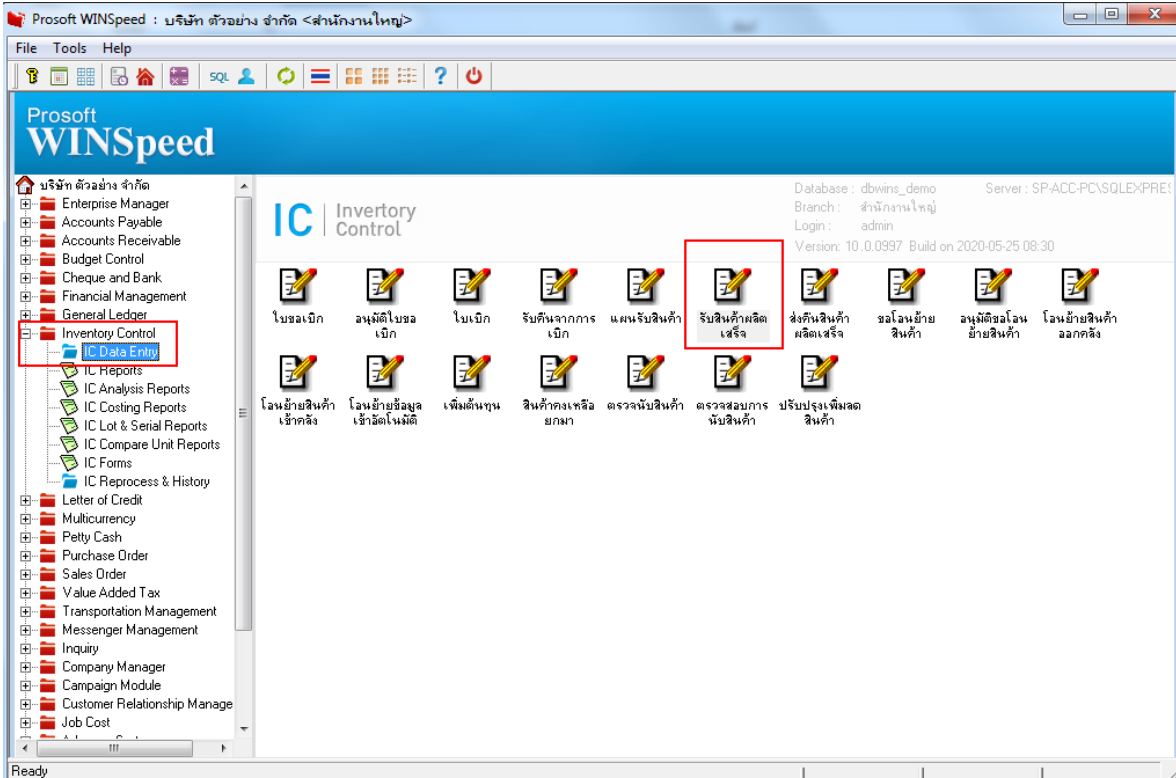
Prosoft WINSpeed : บริษัท ตัวอย่าง จำกัด <สำนักงานใหญ่>

File Tools Help

SQL

Prosoft
WINSpeed

บริษัท ตัวอย่าง จำกัด
Enterprise Manager
Accounts Payable
Accounts Receivable
Budget Control
Cheque and Bank
Financial Management
General Ledger
Inventory Control
IC Data Entry
IC Reports
IC Analysis Reports
IC Costing Reports
IC Lot & Serial Reports
IC Compare Unit Reports
IC Forms
IC Reprocess & History
Letter of Credit
Multicurrency
Petty Cash
Purchase Order
Sales Order
Value Added Tax
Transportation Management
Messenger Management
Inquiry
Company Manager
Campaign Module
Customer Relationship Manage
Job Cost

IC | Invertory Control

Database : dbwins_demo
Branch : สำนักงานใหญ่
Login : admin
Version: 10.0.0997 Build on 2020-05-25 08:30
Server : SP-ACC-PC\SQLEXPRES

ใบขอเบิก
อนุมัติใบขอเบิก
ใบเบิก
รับคืนจากการเบิก
แผนรับสินค้า
รับสินค้าผลิตเสร็จ
ส่งคืนสินค้าผลิตเสร็จ
ขอโอนย้ายสินค้า
อนุมัติขอโอนย้ายสินค้า
โอนย้ายสินค้าออกคลัง
โอนย้ายสินค้าเข้าคลัง
โอนย้ายข้อมูลเข้าอัตโนมัติ
เพิ่มต้นทุน
สินค้าคงเหลือยกมา
ตรวจนับสินค้า
ตรวจสอบการนับสินค้า
ปรับปรุงเพิ่มลดสินค้า

Ready